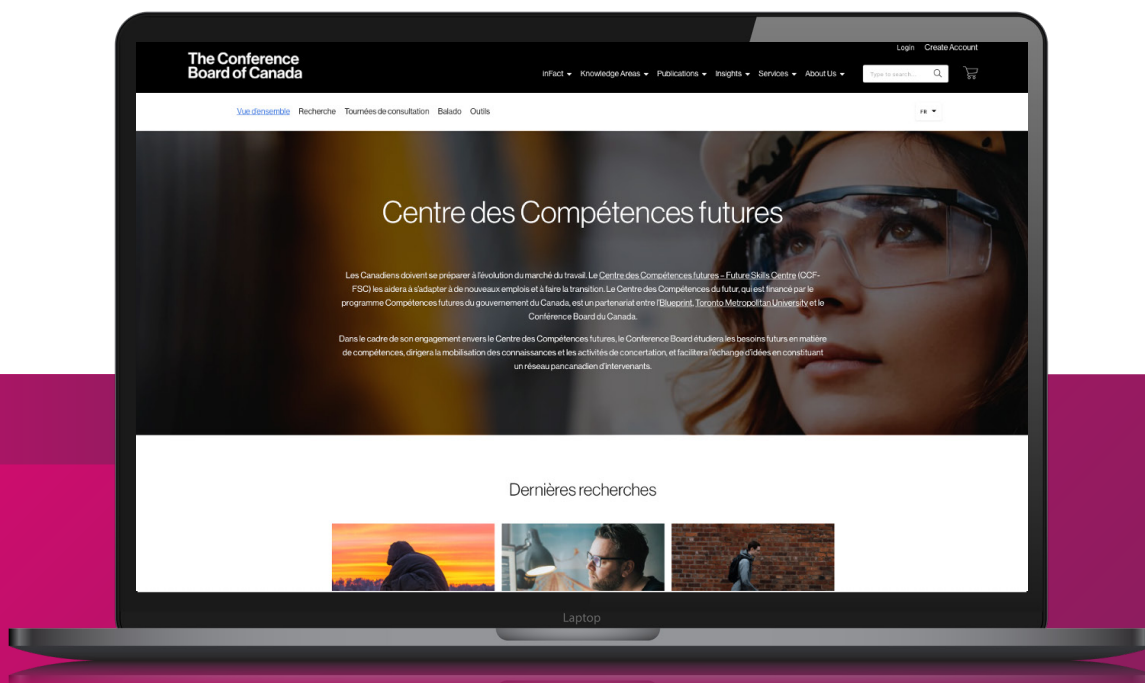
Login Create Account

The Conference Board of Canada

inFact Knowledge Areas Publications Insights Services About Us

Type to search...

Vue d'ensemble Recherche Tournées de consultation Balado Outils

FR

Centre des Compétences futures

Les Canadiens doivent se préparer à l'évolution du marché du travail. Le Centre des Compétences futures – Future Skills Centre (CCF-FSC) les aidera à s'adapter à de nouveaux emplois et à faire la transition. Le Centre des Compétences du futur, qui est financé par le programme Compétences futures du gouvernement du Canada, est un partenariat entre l'Blueprint, Toronto Metropolitan University et le Conférence Board du Canada.

Dans le cadre de son engagement envers le Centre des Compétences futures, le Conference Board étudiera les besoins futurs en matière de compétences, dirigera la mobilisation des connaissances et les activités de concertation, et facilitera l'échange d'idées en constituant un réseau pancanadien d'intervenants.

Dernières recherches

Laptop